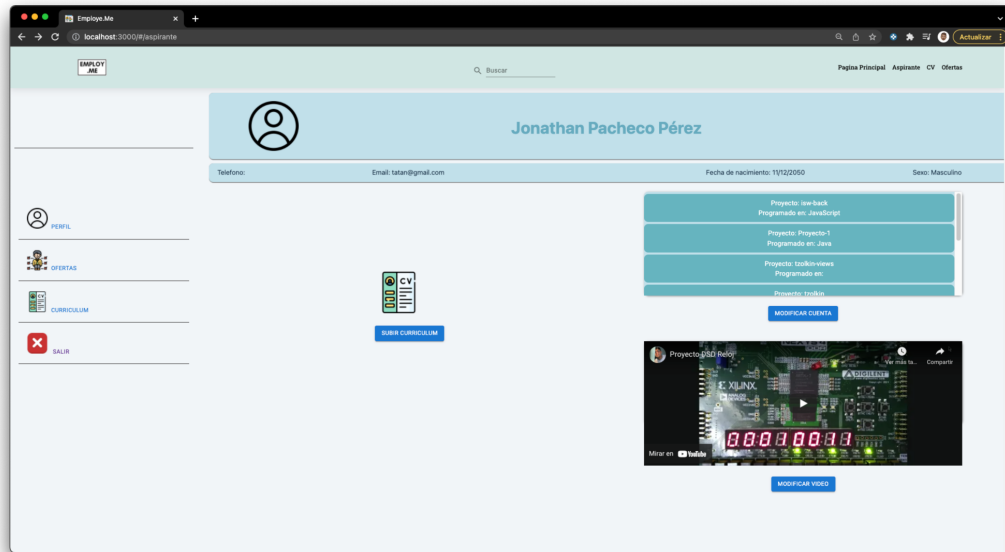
Employe.Me
localhost:3000/#/aspirante
Actualizar

EMPLOY .ME

Buscar

Pagina Principal Aspirante CV Ofertas

Jonathan Pacheco Pérez

Telefono: Email: tatan@gmail.com Fecha de nacimiento: 11/12/2050 Sexo: Masculino

PERFIL

OFERTAS

CURRICULUM

SALIR

CV

SUBIR CURRICULUM

Proyecto: isw-back
Programado en: JavaScript

Proyecto: Proyecto-1
Programado en: Java

Proyecto: tzolkin-views
Programado en:

Proyecto: tzolkin

MODIFICAR CUENTA

Proyecto DSD Reloj
Ver más ta...
Compartir
XILINX
DIGILENT
00010011
Mirar en YouTube

MODIFICAR VIDEO